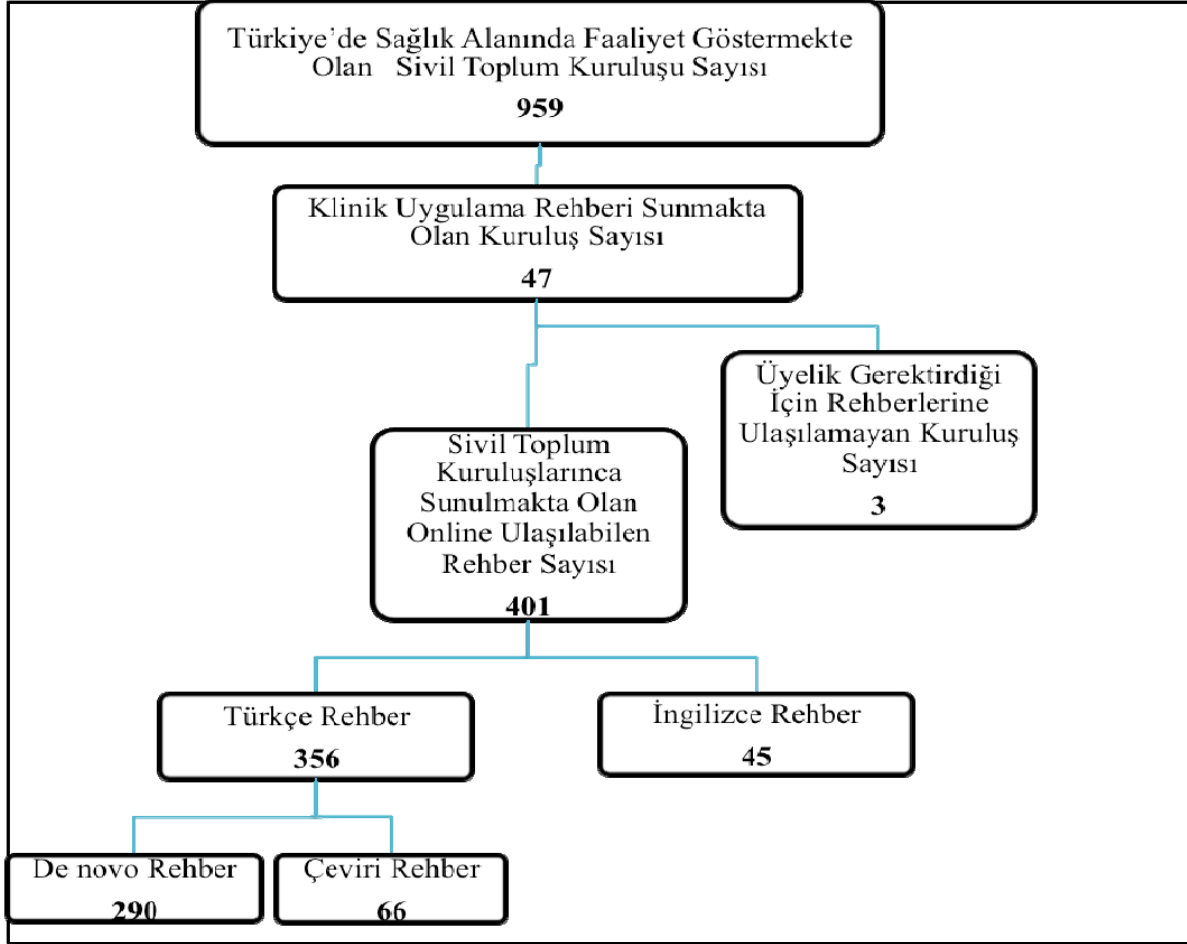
Türkiye'de Sağlık Alanında Faaliyet Göstermekte Olan Sivil Toplum Kuruluşu Sayısı
959

Klinik Uygulama Rehberi Sunmakta Olan Kuruluş Sayısı
47

Üyelik Gerektirdiği İçin Rehberlerine Ulaşılamayan Kuruluş Sayısı
3

Sivil Toplum Kuruluşlarınca Sunulmakta Olan Online Ulaşılabilen Rehber Sayısı
401

Türkçe Rehber
356

İngilizce Rehber
45

De novo Rehber
290

Çeviri Rehber
66